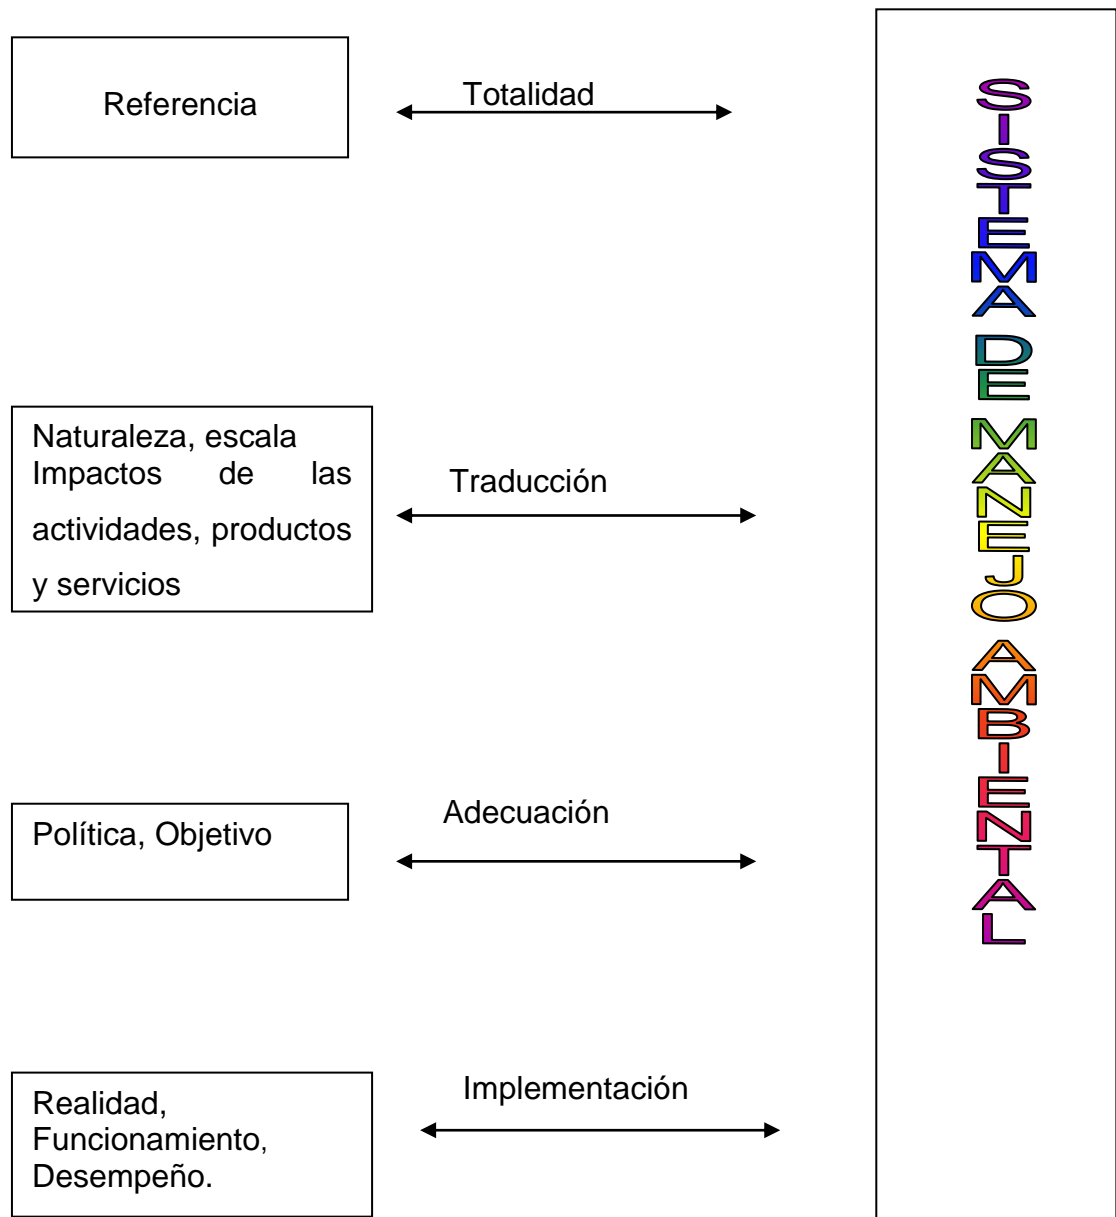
Referencia

Totalidad

Naturaleza, escala Impactos de las actividades, productos y servicios

Traducción

Política, Objetivo

Adecuación

Realidad, Funcionamiento, Desempeño.

Implementación

SISTEMA DE MANEJO AMBIENTAL